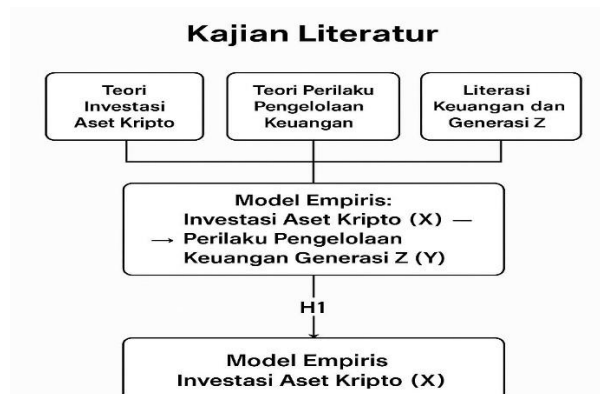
Kajian Literatur

Teori Investasi Aset Kripto

Teori Perilaku Pengelolaan Keuangan

Literasi Keuangan dan Generasi Z

Model Empiris: Investasi Aset Kripto (X) — → Perilaku Pengelolaan Keuangan Generasi Z (Y)

H1

Model Empiris Investasi Aset Kripto (X)